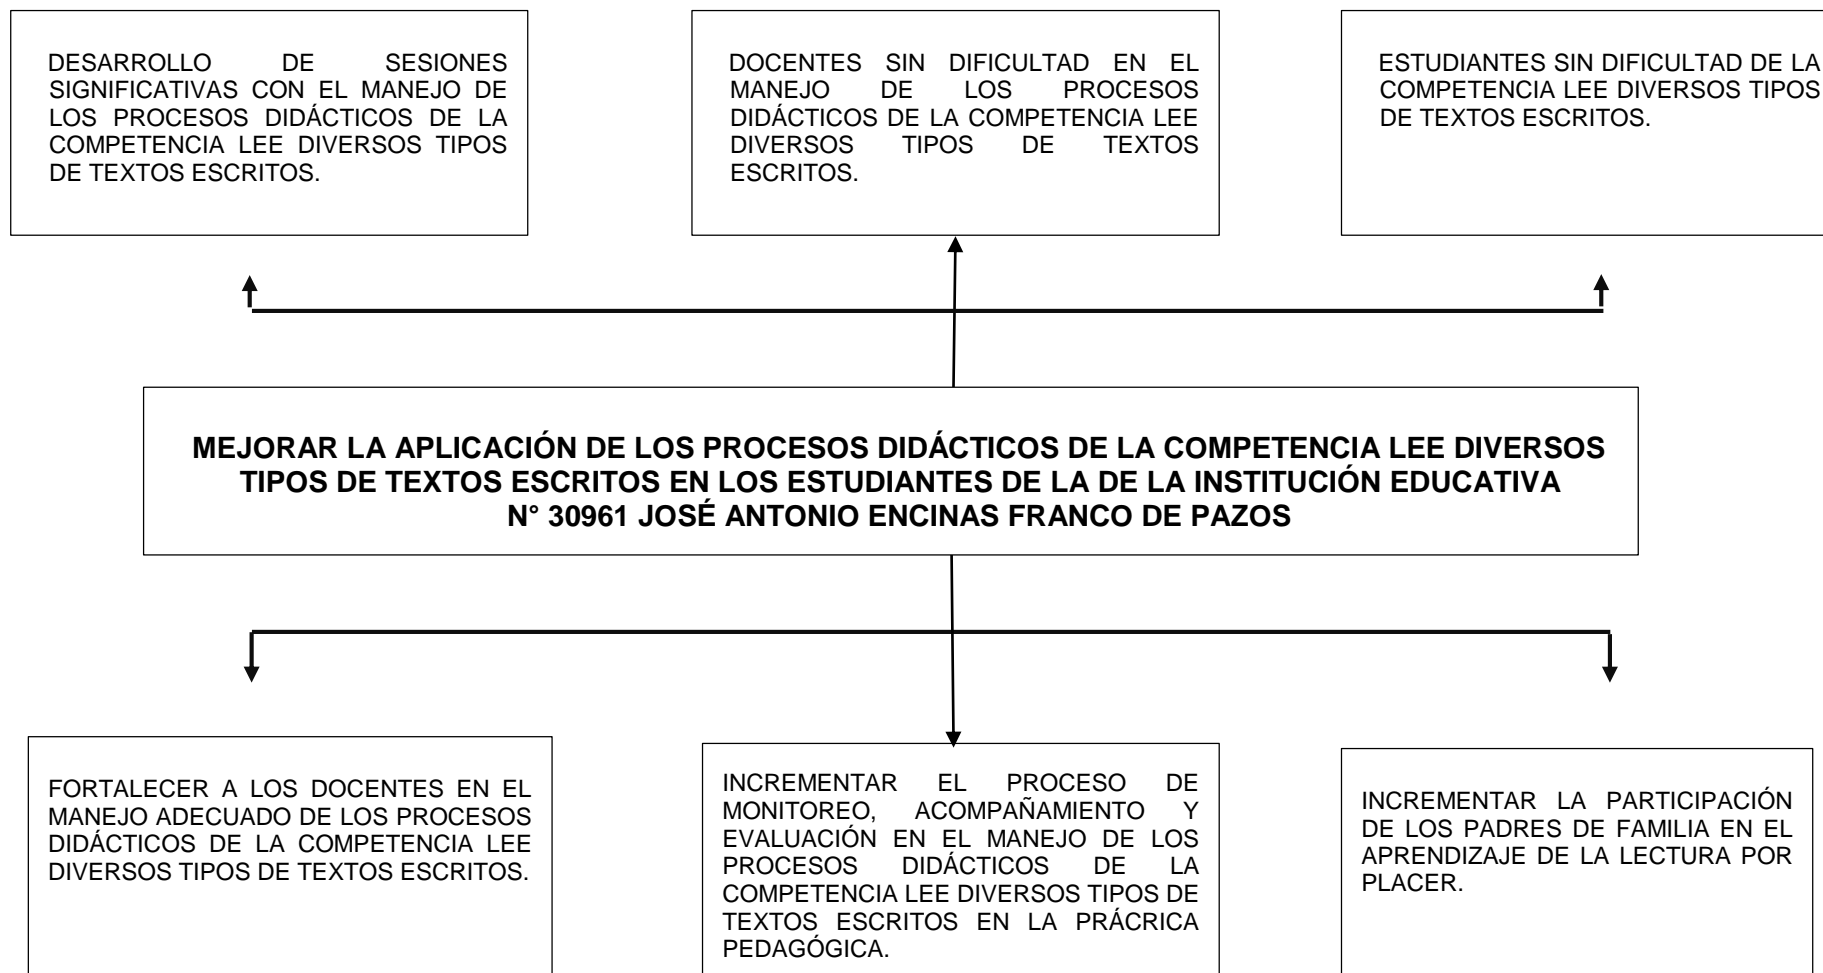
DESARROLLO DE SESIONES SIGNIFICATIVAS CON EL MANEJO DE LOS PROCESOS DIDÁCTICOS DE LA COMPETENCIA LEE DIVERSOS TIPOS DE TEXTOS ESCRITOS.

DOCENTES SIN DIFICULTAD EN EL MANEJO DE LOS PROCESOS DIDÁCTICOS DE LA COMPETENCIA LEE DIVERSOS TIPOS DE TEXTOS ESCRITOS.

ESTUDIANTES SIN DIFICULTAD DE LA COMPETENCIA LEE DIVERSOS TIPOS DE TEXTOS ESCRITOS.

**MEJORAR LA APLICACIÓN DE LOS PROCESOS DIDÁCTICOS DE LA COMPETENCIA LEE DIVERSOS TIPOS DE TEXTOS ESCRITOS EN LOS ESTUDIANTES DE LA DE LA INSTITUCIÓN EDUCATIVA N° 30961 JOSÉ ANTONIO ENCINAS FRANCO DE PAZOS**

FORTALECER A LOS DOCENTES EN EL MANEJO ADECUADO DE LOS PROCESOS DIDÁCTICOS DE LA COMPETENCIA LEE DIVERSOS TIPOS DE TEXTOS ESCRITOS.

INCREMENTAR EL PROCESO DE MONITOREO, ACOMPAÑAMIENTO Y EVALUACIÓN EN EL MANEJO DE LOS PROCESOS DIDÁCTICOS DE LA COMPETENCIA LEE DIVERSOS TIPOS DE TEXTOS ESCRITOS EN LA PRÁCRICA PEDAGÓGICA.

INCREMENTAR LA PARTICIPACIÓN DE LOS PADRES DE FAMILIA EN EL APRENDIZAJE DE LA LECTURA POR PLACER.